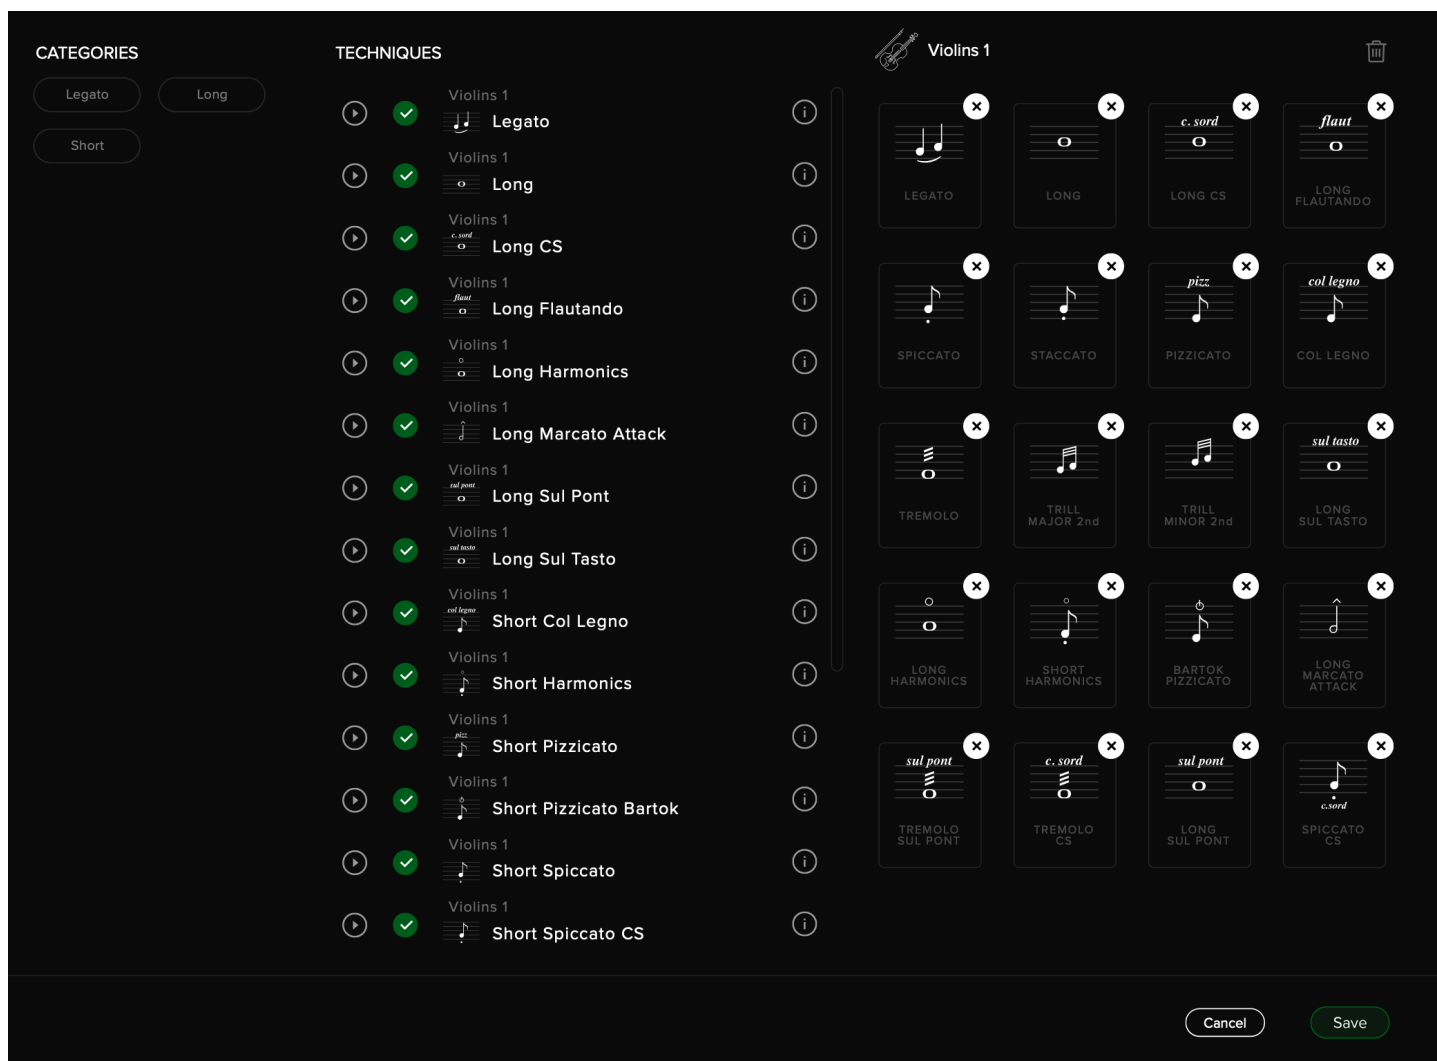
CATEGORIES

Legato
Long
Short

TECHNIQUES

Violins 1
Legato

Violins 1
Long

Violins 1
c. sord
Long CS

Violins 1
flaut
Long Flautando

Violins 1
Long Harmonics

Violins 1
Long Marcato Attack

Violins 1
sul pont
Long Sul Pont

Violins 1
sul tasto
Long Sul Tasto

Violins 1
col legno
Short Col Legno

Violins 1
Short Harmonics

Violins 1
pizz
Short Pizzicato

Violins 1
Short Pizzicato Bartok

Violins 1
Short Spiccato

Violins 1
Short Spiccato CS

Violins 1

LEGATO
LONG
c. sord
LONG CS
flaut
LONG FLAUTANDO
SPICCATO
STACCATO
pizz
PIZZICATO
col legno
COL LEGNO
TREMOLO
TRILL MAJOR 2nd
TRILL MINOR 2nd
sul tasto
LONG SUL TASTO
LONG HARMONICS
SHORT HARMONICS
BARTOK PIZZICATO
LONG MARCATO ATTACK
sul pont
TREMOLO SUL PONT
c. sord
TREMOLO CS
sul pont
LONG SUL PONT
c.sord
SPICCATO CS

Cancel
Save